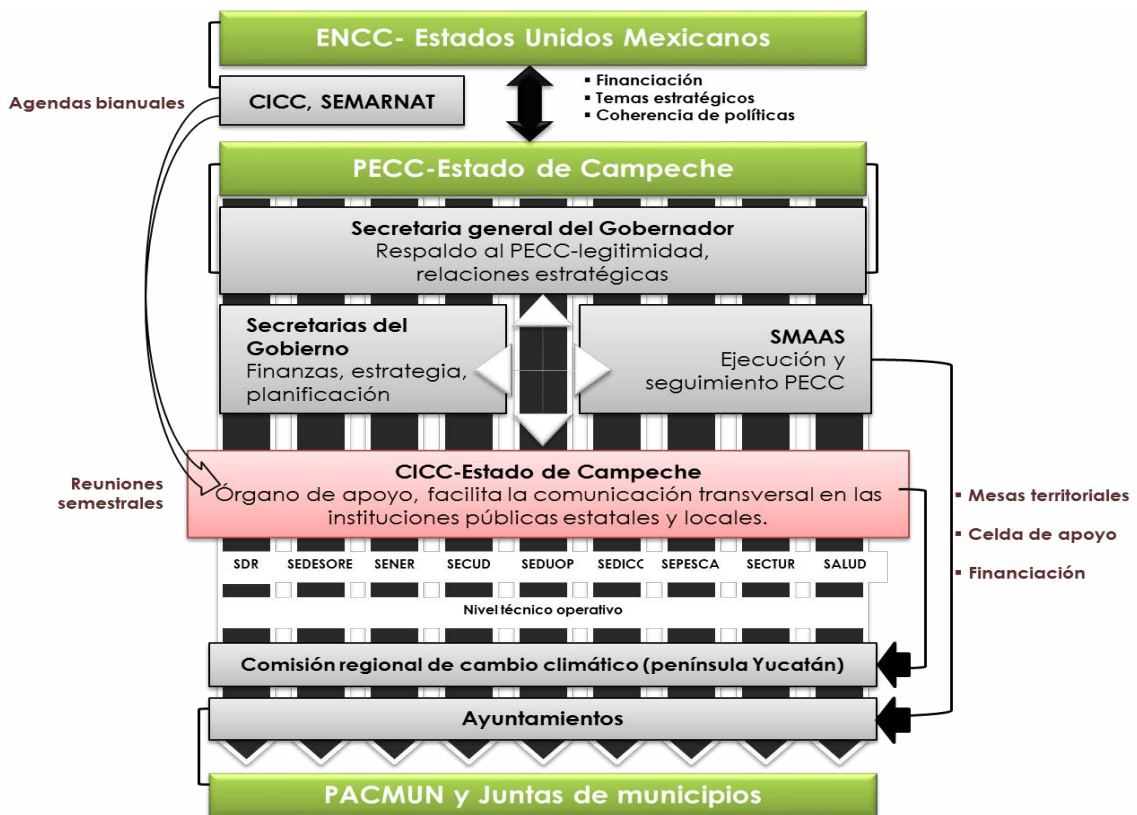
ENCC- Estados Unidos Mexicanos

Agendas bianuales

CICC, SEMARNAT

▪ Financiación
▪ Temas estratégicos
▪ Coherencia de políticas

PECC-Estado de Campeche

Secretaria general del Gobernador
Respaldo al PECC-legitimidad, relaciones estratégicas

Secretarias del Gobierno
Finanzas, estrategia, planificación

SMAAS
Ejecución y seguimiento PECC

Reuniones semestrales

CICC-Estado de Campeche
Órgano de apoyo, facilita la comunicación transversal en las instituciones públicas estatales y locales.

▪ Mesas territoriales
▪ Celda de apoyo
▪ Financiación

SDR SEDESORE SENER SECUD SEDUOP SEDICO SEPESCA SECTUR SALUD

Nivel técnico operativo

Comisión regional de cambio climático (península Yucatán)

Ayuntamientos

PACMUN y Juntas de municipios